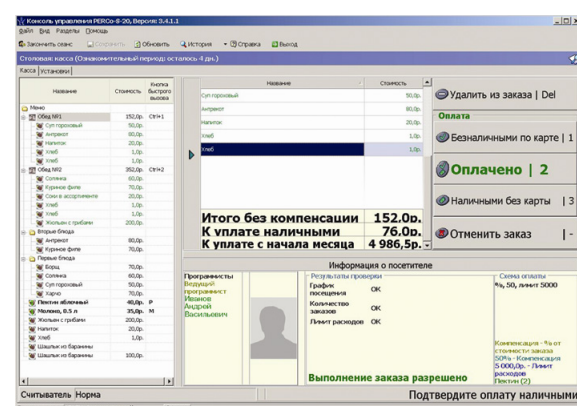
Консоль управления PERCo-S-20, Версия: 3.4.1.1

Файл Вид Разделы Помощь

Закончить сеанс | Сохранить | Обновить | История | Справка | Выход

Столовая касса (Ознакомительный период: осталось 4 дня)

Касса | Установки

| Название | Стоимость | Кнопка быстрого вызова |
|---|---|---|
| Меню | | |
| Обед №1 | 152,0р. | Ctrl+1 |
| Суп гороховый | 50,0р. | |
| Антрекот | 80,0р. | |
| Напиток | 20,0р. | |
| Хлеб | 1,0р. | |
| Хлеб | 1,0р. | |
| Обед №2 | 352,0р. | Ctrl+2 |
| Солянка | 60,0р. | |
| Куриное филе | 70,0р. | |
| Соки в ассортименте | 20,0р. | |
| Хлеб | 1,0р. | |
| Хлеб | 1,0р. | |
| Жюльен с грибами | 200,0р. | |
| Вторые блюда | | |
| Антрекот | 80,0р. | |
| Куриное филе | 70,0р. | |
| Первые блюда | | |
| Борщ | 70,0р. | |
| Солянка | 60,0р. | |
| Суп гороховый | 50,0р. | |
| Харчо | 70,0р. | |
| Пентин яблочный | 40,0р. | P |
| Молоко, 0.5 л | 35,0р. | M |
| Жюльен с грибами | 200,0р. | |
| Напиток | 20,0р. | |
| Хлеб | 1,0р. | |
| Шашлык из баранины | | |
| Шашлык из баранины | 100,0р. | |

| Название | Стоимость |
|---|---|
| Суп гороховый | 50,0р. |
| Антрекот | 80,0р. |
| Напиток | 20,0р. |
| Хлеб | 1,0р. |
| Хлеб | 1,0р. |

Итого без компенсации 152.0р.
К уплате наличными 76.0р.
К уплате с начала месяца 4 986,5р.

Удалить из заказа | Del

Оплата

Безналичными по карте | 1

Оплачено | 2

Наличными без карты | 3

Отменить заказ | -

Информация о посетителе

Программисты
Ведущий программист
Иванов
Андрей
Васильевич

Результаты проверки
График посещения OK
Количество заказов OK
Лимит расходов OK

Схема оплаты
%, 50, лимит 5000

Компенсация - % от стоимости заказа 50% - Компенсация 5 000,0р. - Лимит расходов
Пектин (2)

Выполнение заказа разрешено

Считыватель Норма

Подтвердите оплату наличными